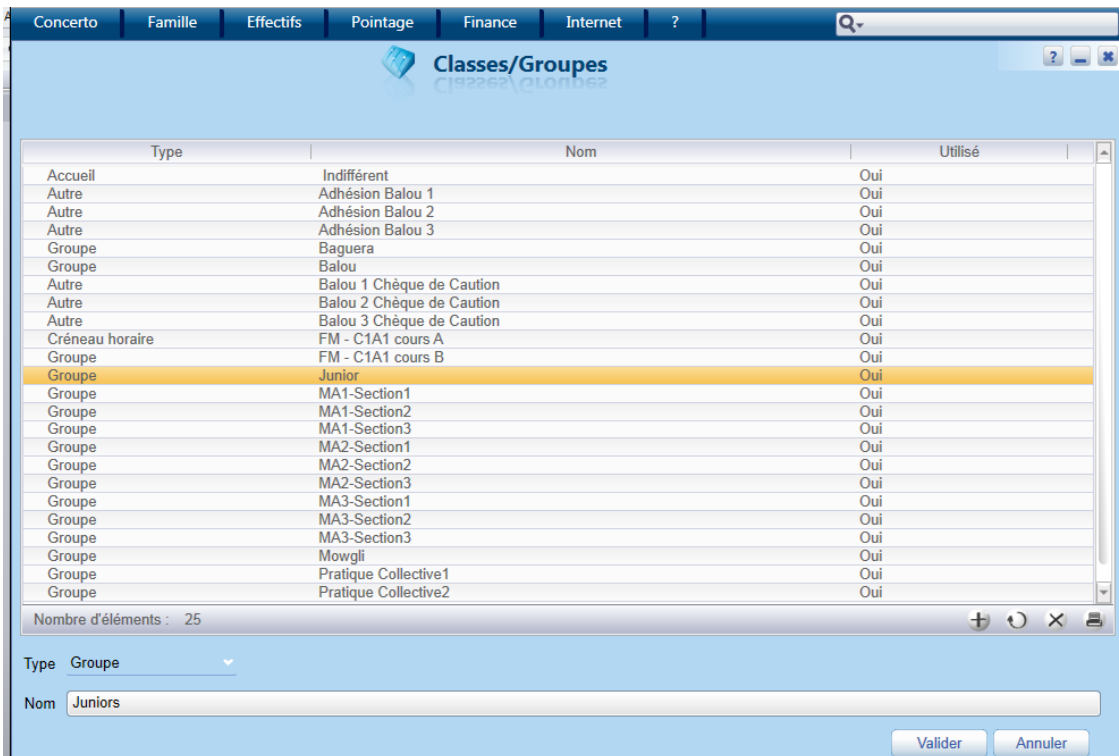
Concerto Famille Effectifs Pointage Finance Internet ?

Classes/Groupes

| Type | Nom | Utilisé |
|---|---|---|
| Accueil | Indifférent | Oui |
| Autre | Adhésion Balou 1 | Oui |
| Autre | Adhésion Balou 2 | Oui |
| Autre | Adhésion Balou 3 | Oui |
| Groupe | Baguera | Oui |
| Groupe | Balou | Oui |
| Autre | Balou 1 Chèque de Caution | Oui |
| Autre | Balou 2 Chèque de Caution | Oui |
| Autre | Balou 3 Chèque de Caution | Oui |
| Créneau horaire | FM - C1A1 cours A | Oui |
| Groupe | FM - C1A1 cours B | Oui |
| Groupe | Junior | Oui |
| Groupe | MA1-Section1 | Oui |
| Groupe | MA1-Section2 | Oui |
| Groupe | MA1-Section3 | Oui |
| Groupe | MA2-Section1 | Oui |
| Groupe | MA2-Section2 | Oui |
| Groupe | MA2-Section3 | Oui |
| Groupe | MA3-Section1 | Oui |
| Groupe | MA3-Section2 | Oui |
| Groupe | MA3-Section3 | Oui |
| Groupe | Mowgli | Oui |
| Groupe | Pratique Collective1 | Oui |
| Groupe | Pratique Collective2 | Oui |

Nombre d'éléments : 25

Type Groupe

Nom Juniors

Valider Annuler